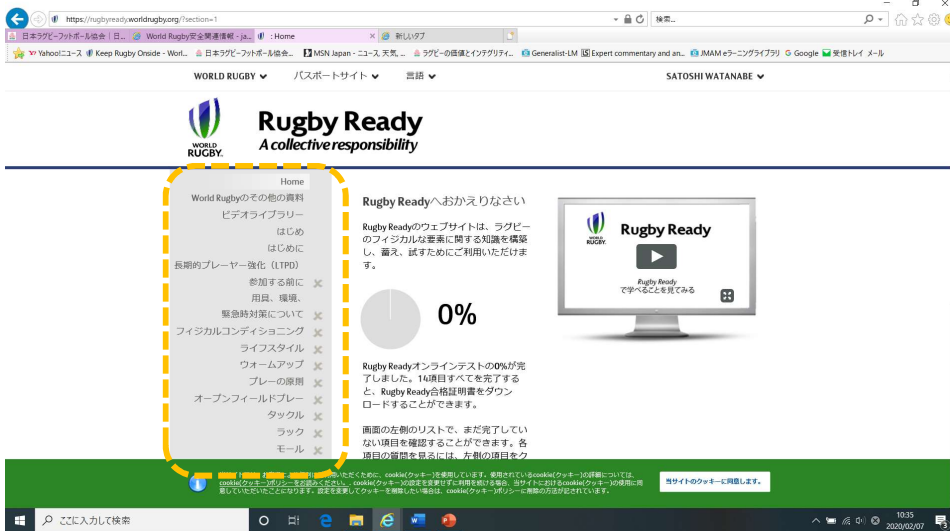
https://rugbyready.worldrugby.org/?section=1

検索...

日本ラグビーフットボール協会 | 日... World Rugby安全異還情報 - ja... : Home 新しいタブ

Yahoo!ニュース Keep Rugby Onside - Worl... 日本ラグビーフットボール協会... MSN Japan - ニュース, 天気, ... ラグビーの価値とインテグリティ... Generalist-LM Expert commentary and an... JMAM eラーニングライブラリ Google 受信トレイ メール

WORLD RUGBY パスポートサイト 言語 SATOSHI WATANABE

WORLD RUGBY

Rugby Ready
A collective responsibility

Home
World Rugbyのその他の資料
ビデオライブラリー
はじめ
はじめに
長期的プレーヤー強化（LTPD）
参加する前に
用具、環境、
緊急時対策について
フィジカルコンディショニング
ライフスタイル
ウォームアップ
プレーの原則
オープンフィールドプレー
タックル
ラック
モール

Rugby Readyへおかえりなさい

Rugby Readyのウェブサイトは、ラグビーのフィジカルな要素に関する知識を構築し、蓄え、試すためにご利用いただけます。

0%

Rugby Readyオンラインテストの0%が完了しました。14項目すべてを完了すると、Rugby Ready合格証明書をダウンロードすることができます。

画面の左側のリストで、まだ完了していない項目を確認することができます。各項目の質問を見るには、左側の項目をク

WORLD RUGBY

Rugby Ready

Rugby Ready
で学べることを見てみる

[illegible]いただくために、cookie(クッキー)を使用しています。使用されているcookie(クッキー)の詳細については、cookie(クッキー)ポリシーをお読みください。cookie(クッキー)の設定を変更せずに利用を続ける場合、当サイトにおけるcookie(クッキー)の使用に同意していただいたことになります。設定を変更してクッキーを無効にしたい場合は、cookie(クッキー)ポリシーに無効の方法が記されています。

当サイトのクッキーに同意します。

ここに入力して検索

10:35
2020/02/07